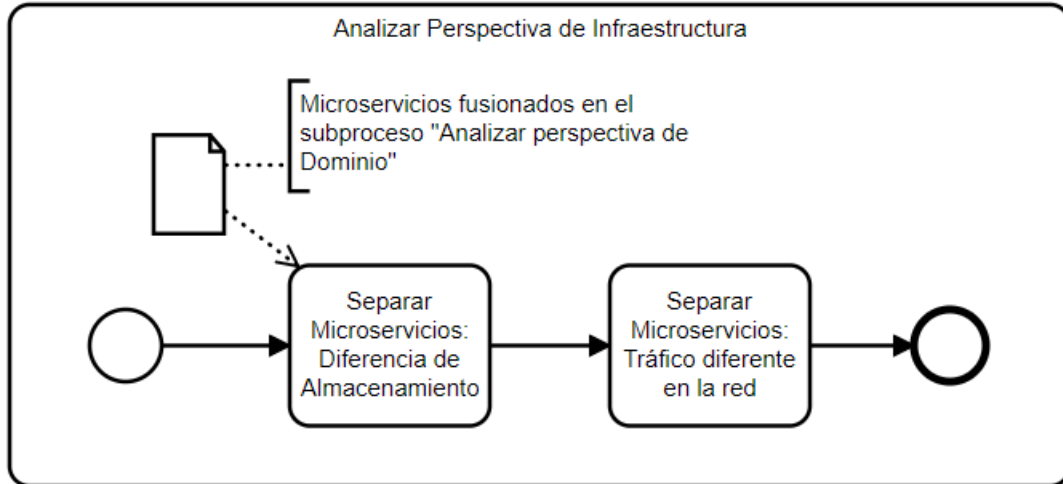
Analizar Perspectiva de Infraestructura

Microservicios fusionados en el subproceso "Analizar perspectiva de Dominio"

Separar Microservicios: Diferencia de Almacenamiento

Separar Microservicios: Tráfico diferente en la red